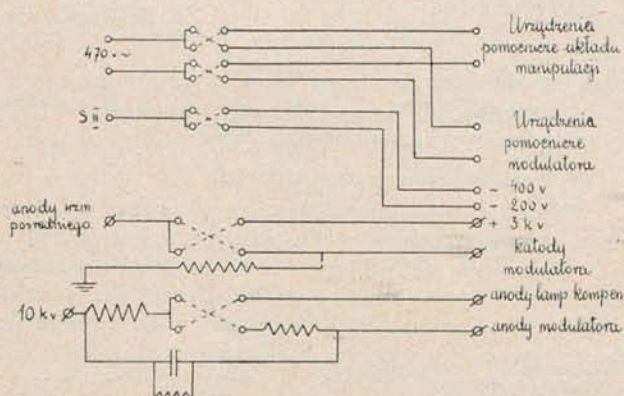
470 v ~

Urządzenia pomocnicze układu manipulacji

S ü

Urządzenia pomocnicze modulatora

- 400 v

- 200 v

anody wzm pośredniego

+ 3 kv

katody modulatora

10 kv

anody lamp kompen

anody modulatora